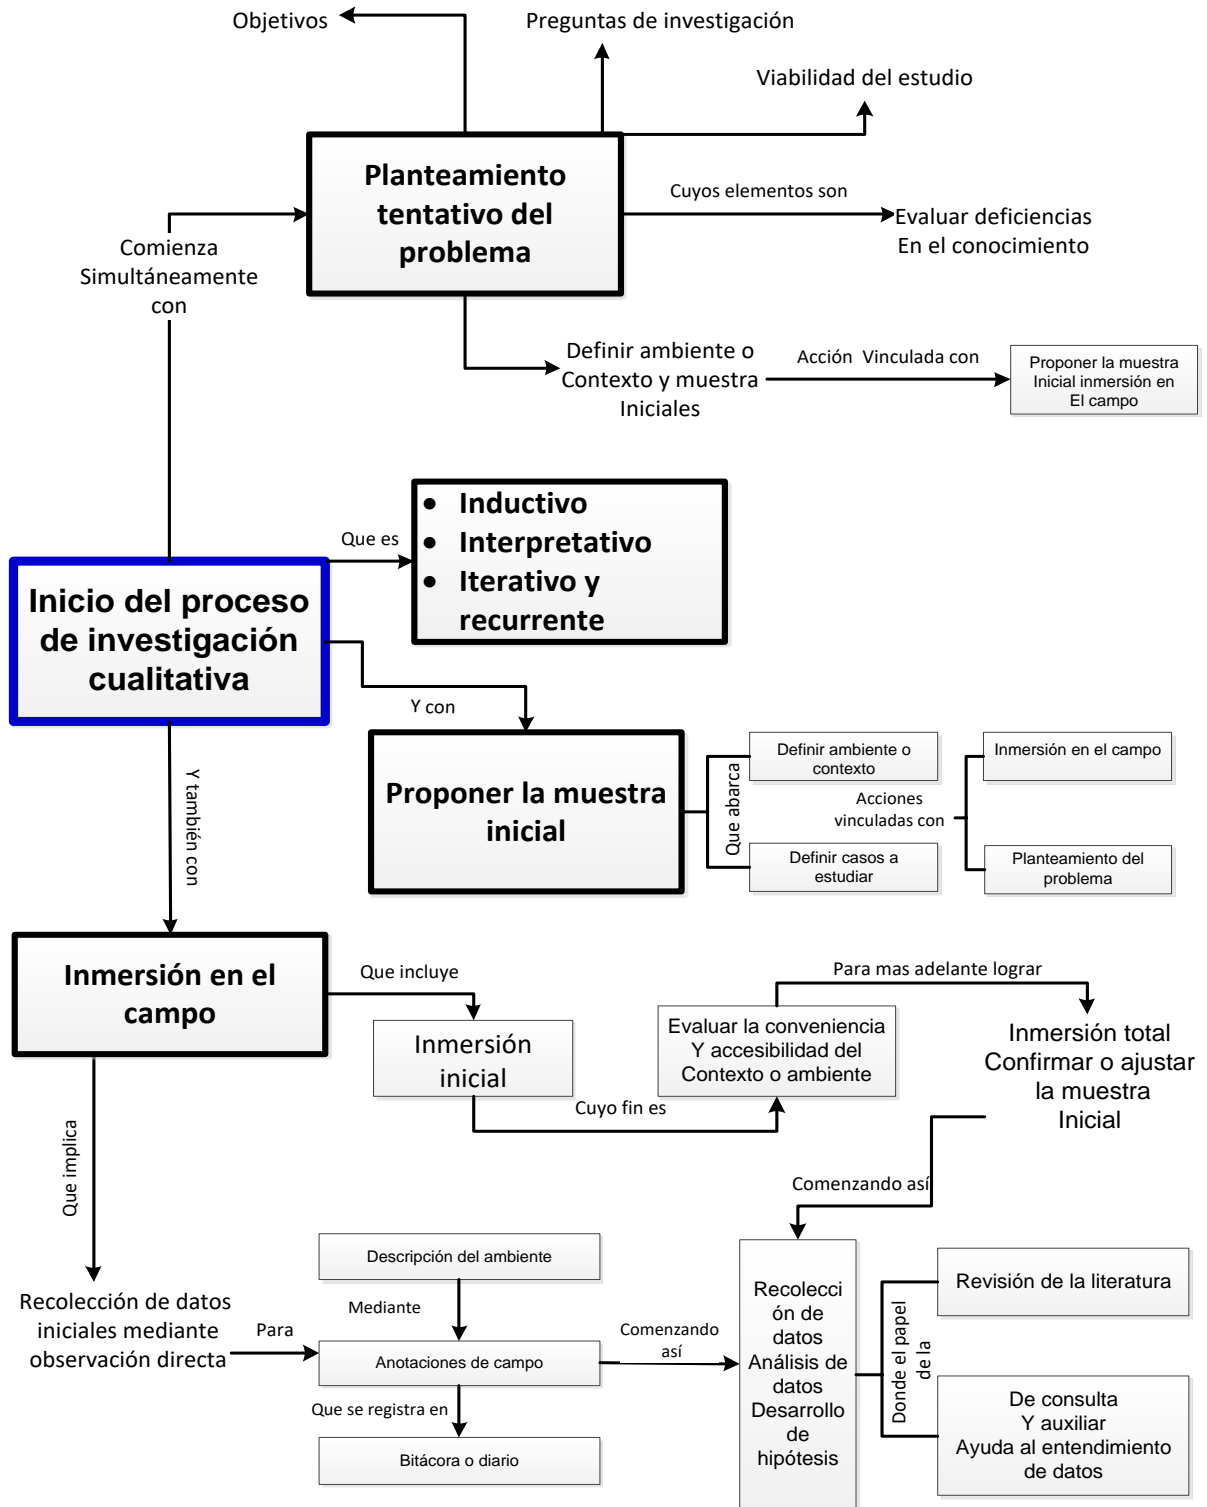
Objetivos

Preguntas de investigación

Viabilidad del estudio

Planteamiento tentativo del problema

Cuyos elementos son

Evaluar deficiencias En el conocimiento

Comienza Simultáneamente con

Definir ambiente o Contexto y muestra Iniciales

Acción Vinculada con

Proponer la muestra Inicial inmersión en El campo

Que es

- Inductivo
- Interpretativo
- Iterativo y recurrente

Inicio del proceso de investigación cualitativa

Y con

Proponer la muestra inicial

Que abarca

Definir ambiente o contexto

Definir casos a estudiar

Acciones vinculadas con

Inmersión en el campo

Planteamiento del problema

Y también con

Inmersión en el campo

Que incluye

Inmersión inicial

Cuyo fin es

Evaluar la conveniencia Y accesibilidad del Contexto o ambiente

Para mas adelante lograr

Inmersión total Confirmar o ajustar la muestra Inicial

Comenzando así

Que implica

Recolección de datos iniciales mediante observación directa

Para

Descripción del ambiente

Mediante

Anotaciones de campo

Que se registra en

Bitácora o diario

Comenzando así

Recolección de datos Análisis de datos Desarrollo de hipótesis

Donde el papel de la

Revisión de la literatura

De consulta Y auxiliar Ayuda al entendimiento de datos